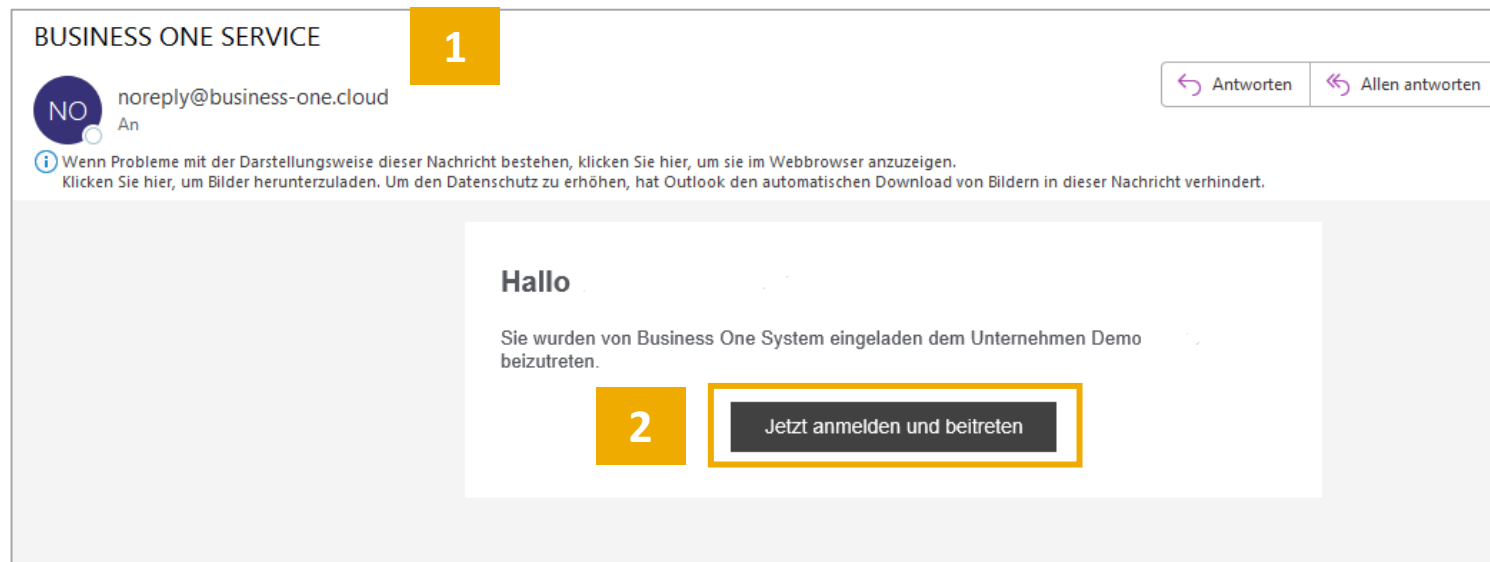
BUSINESS ONE SERVICE

1

NO

noreply@business-one.cloud
An

Antworten
Allen antworten

Wenn Probleme mit der Darstellungsweise dieser Nachricht bestehen, klicken Sie hier, um sie im Webbrowser anzuzeigen.
Klicken Sie hier, um Bilder herunterzuladen. Um den Datenschutz zu erhöhen, hat Outlook den automatischen Download von Bildern in dieser Nachricht verhindert.

Hallo

Sie wurden von Business One System eingeladen dem Unternehmen Demo beizutreten.

2

Jetzt anmelden und beitreten